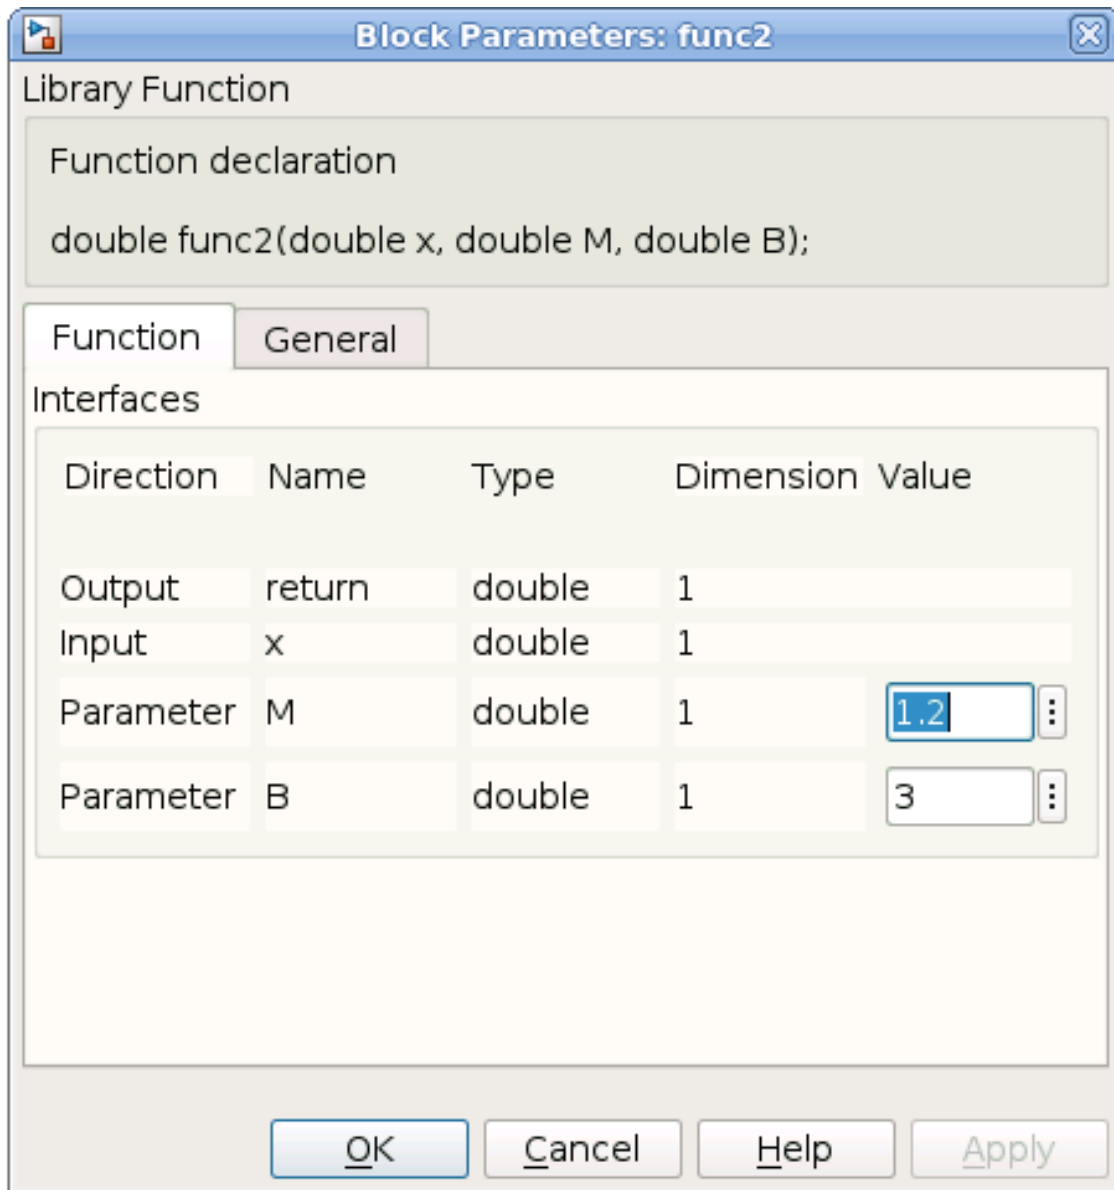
Block Parameters: func2

Library Function

Function declaration

double func2(double x, double M, double B);

Function General

Interfaces

| Direction | Name | Type | Dimension | Value |
|---|---|---|---|---|
| Output | return | double | 1 | |
| Input | x | double | 1 | |
| Parameter | M | double | 1 | 1.2 |
| Parameter | B | double | 1 | 3 |

OK Cancel Help Apply